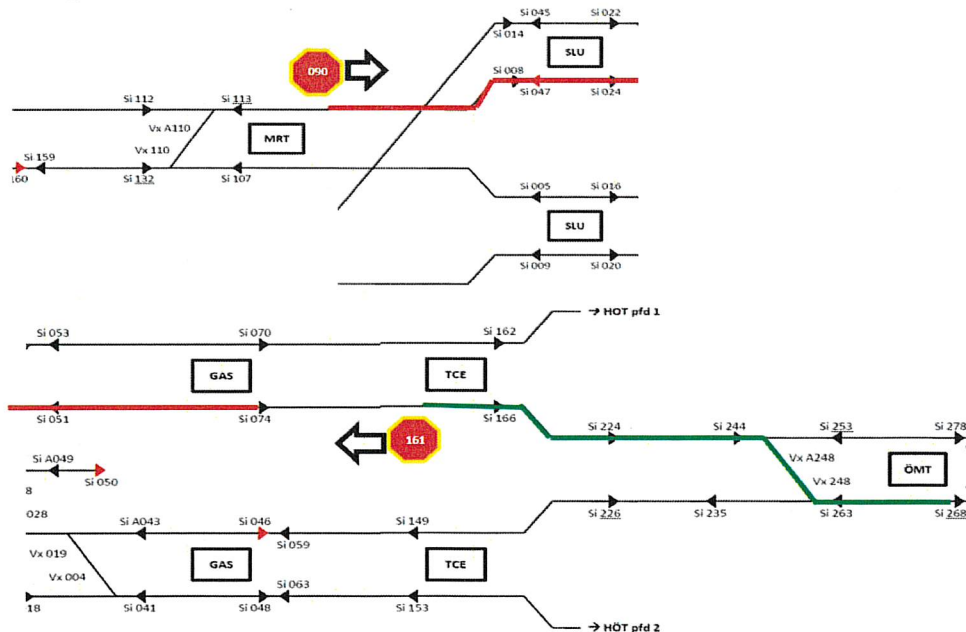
Si 045
Si 022
Si 014
SLU
090
Si 008
Si 047
Si 024
Si 112
Si 113
Vx A110
MRT
Vx 110
Si 159
160
Si 132
Si 107
Si 005
Si 016
SLU
Si 009
Si 020

→ HOT pfd 1
Si 053
Si 070
Si 162
GAS
TCE
Si 051
Si 074
Si 166
161
Si 224
Si 244
Si 253
Si 278
Vx A248
ÖMT
Si A049
Vx 248
Si 050
8
028
Si 226
Si 235
Si 263
Si 268
Si A043
Si 046
Si 149
Si 059
Vx 019
GAS
TCE
Vx 004
Si 063
18
Si 041
Si 048
Si 153
→ HÖT pfd 2